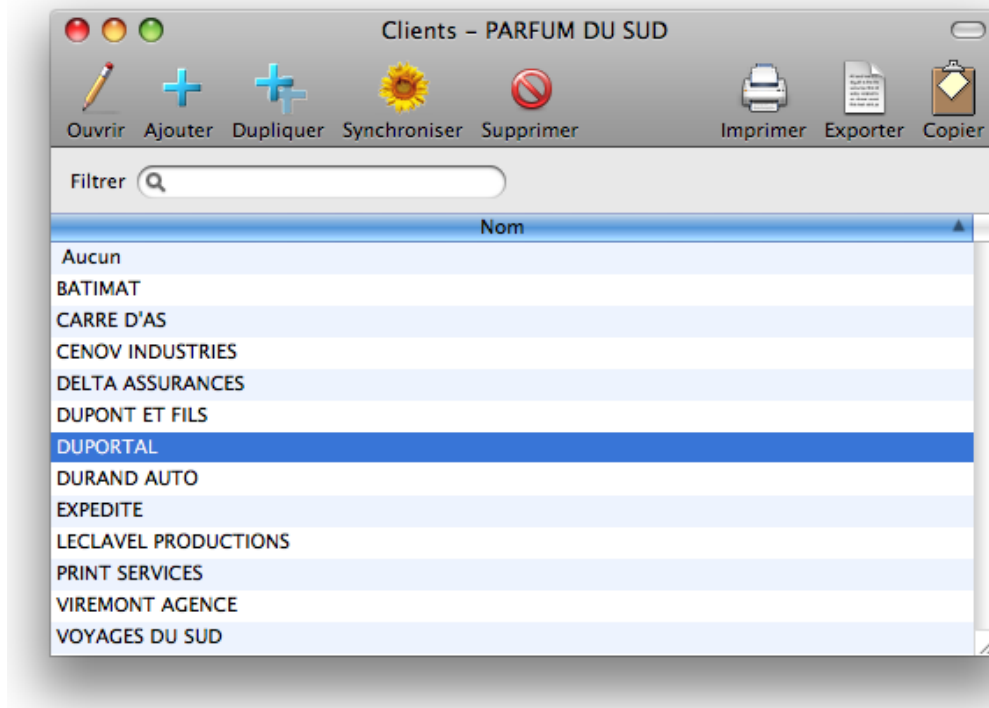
Clients – PARFUM DU SUD

Ouvrir Ajouter Dupliquer Synchroniser Supprimer Imprimer Exporter Copier

Filtrer

| Nom |
|---|
| Aucun |
| BATIMAT |
| CARRE D'AS |
| CENOV INDUSTRIES |
| DELTA ASSURANCES |
| DUPONT ET FILS |
| DUPORTAL |
| DURAND AUTO |
| EXPEDITE |
| LECLAVEL PRODUCTIONS |
| PRINT SERVICES |
| VIREMONT AGENCE |
| VOYAGES DU SUD |